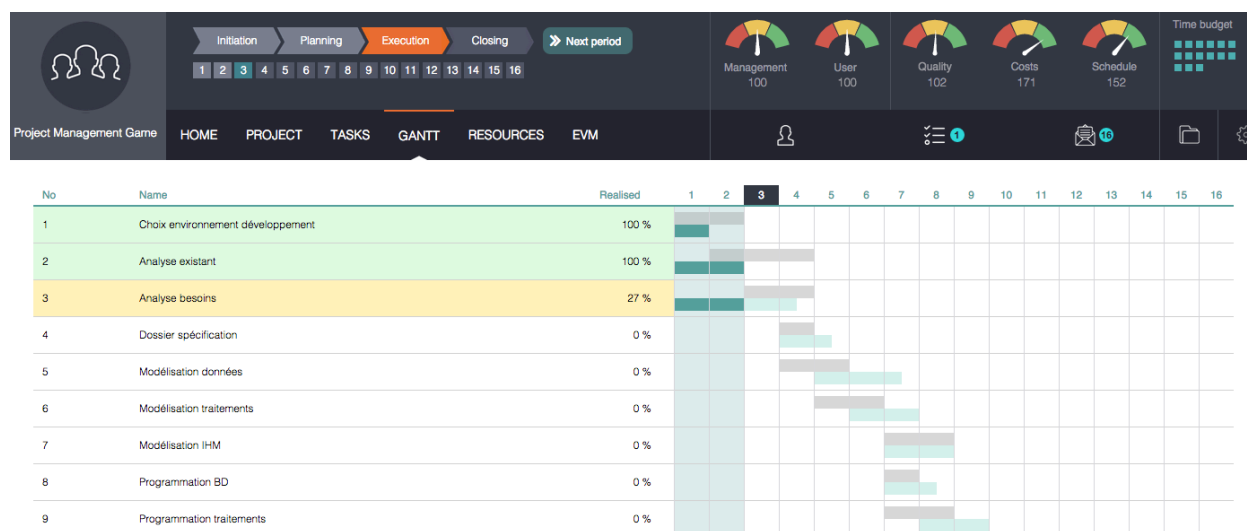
Initiation Planning Execution Closing
Next period

1 2 3 4 5 6 7 8 9 10 11 12 13 14 15 16

Management 100
User 100
Quality 102
Costs 171
Schedule 152

Time budget

Project Management Game

HOME PROJECT TASKS GANTT RESOURCES EVM

1

16

| No | Name | Realised | 1 | 2 | 3 | 4 | 5 | 6 | 7 | 8 | 9 | 10 | 11 | 12 | 13 | 14 | 15 | 16 |
|---|---|---|---|---|---|---|---|---|---|---|---|---|---|---|---|---|---|---|
| 1 | Choix environnement développement | 100 % | | | | | | | | | | | | | | | | |
| 2 | Analyse existant | 100 % | | | | | | | | | | | | | | | | |
| 3 | Analyse besoins | 27 % | | | | | | | | | | | | | | | | |
| 4 | Dossier spécification | 0 % | | | | | | | | | | | | | | | | |
| 5 | Modélisation données | 0 % | | | | | | | | | | | | | | | | |
| 6 | Modélisation traitements | 0 % | | | | | | | | | | | | | | | | |
| 7 | Modélisation IHM | 0 % | | | | | | | | | | | | | | | | |
| 8 | Programmation BD | 0 % | | | | | | | | | | | | | | | | |
| 9 | Programmation traitements | 0 % | | | | | | | | | | | | | | | | |